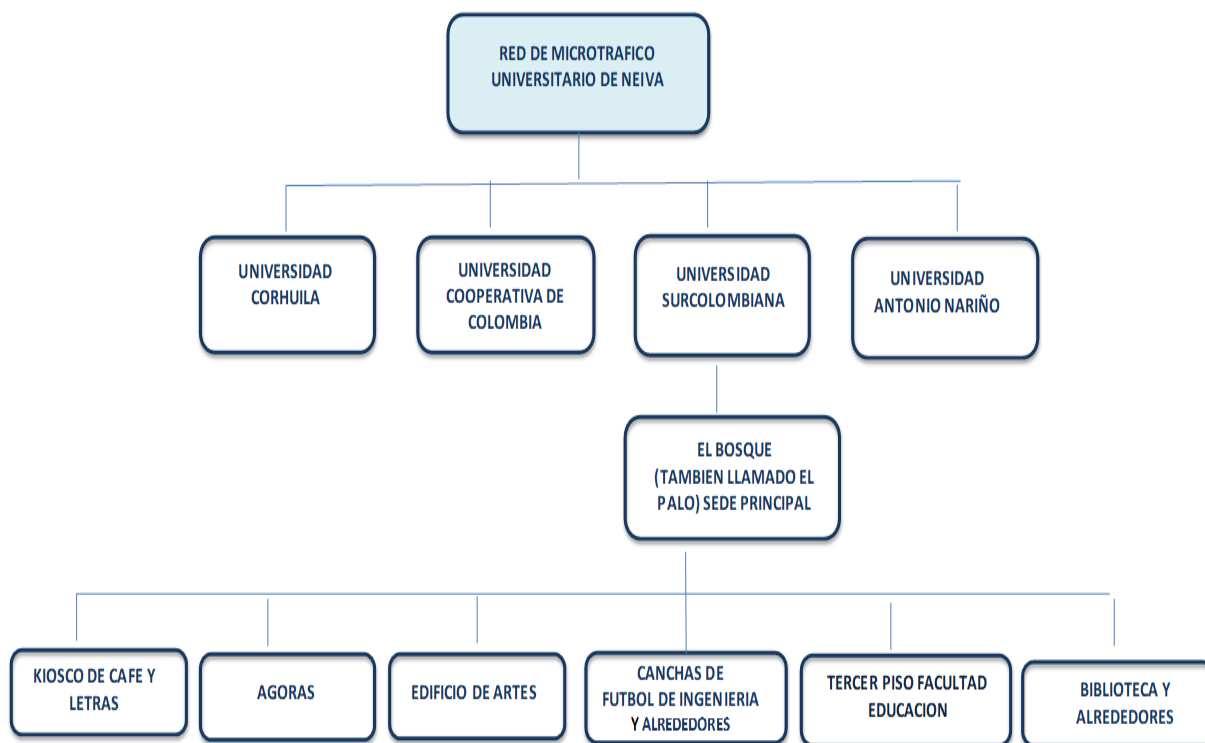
RED DE MICROTRAFICO UNIVERSITARIO DE NEIVA

UNIVERSIDAD CORHUILA

UNIVERSIDAD COOPERATIVA DE COLOMBIA

UNIVERSIDAD SURCOLOMBIANA

UNIVERSIDAD ANTONIO NARIÑO

EL BOSQUE (TAMBIEN LLAMADO EL PALO) SEDE PRINCIPAL

KIOSCO DE CAFE Y LETRAS

AGORAS

EDIFICIO DE ARTES

CANCHAS DE FUTBOL DE INGENIERIA Y ALREDEDORES

TERCER PISO FACULTAD EDUCACION

BIBLIOTECA Y ALREDEDORES